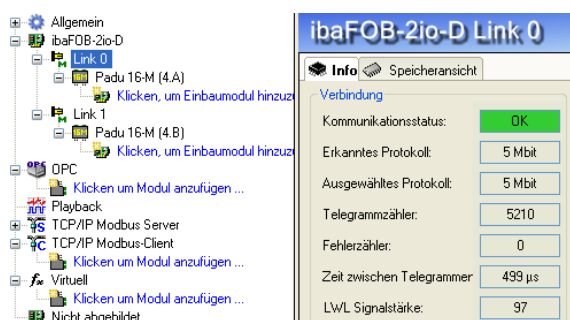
Allgemein
ibaFOB-2io-D
Link 0
Padu 16-M (4.A)
Klicken, um Einbaumodul hinzu
Link 1
Padu 16-M (4.B)
Klicken, um Einbaumodul hinzu
OPC
Klicken um Modul anzufügen ...
Playback
TCP/IP Modbus Server
TCP/IP Modbus-Client
Klicken um Modul anzufügen ...
Virtuell
Klicken um Modul anzufügen ...
Nicht abgebildet

ibaFOB-2io-D Link 0

Info | Speicheransicht

Verbindung

| | |
|---|---|
| Kommunikationsstatus: | OK |
| Erkanntes Protokoll: | 5 Mbit |
| Ausgewähltes Protokoll: | 5 Mbit |
| Telegrammzähler: | 5210 |
| Fehlerzähler: | 0 |
| Zeit zwischen Telegrammer | 499 µs |
| LWL Signalstärke: | 97 |